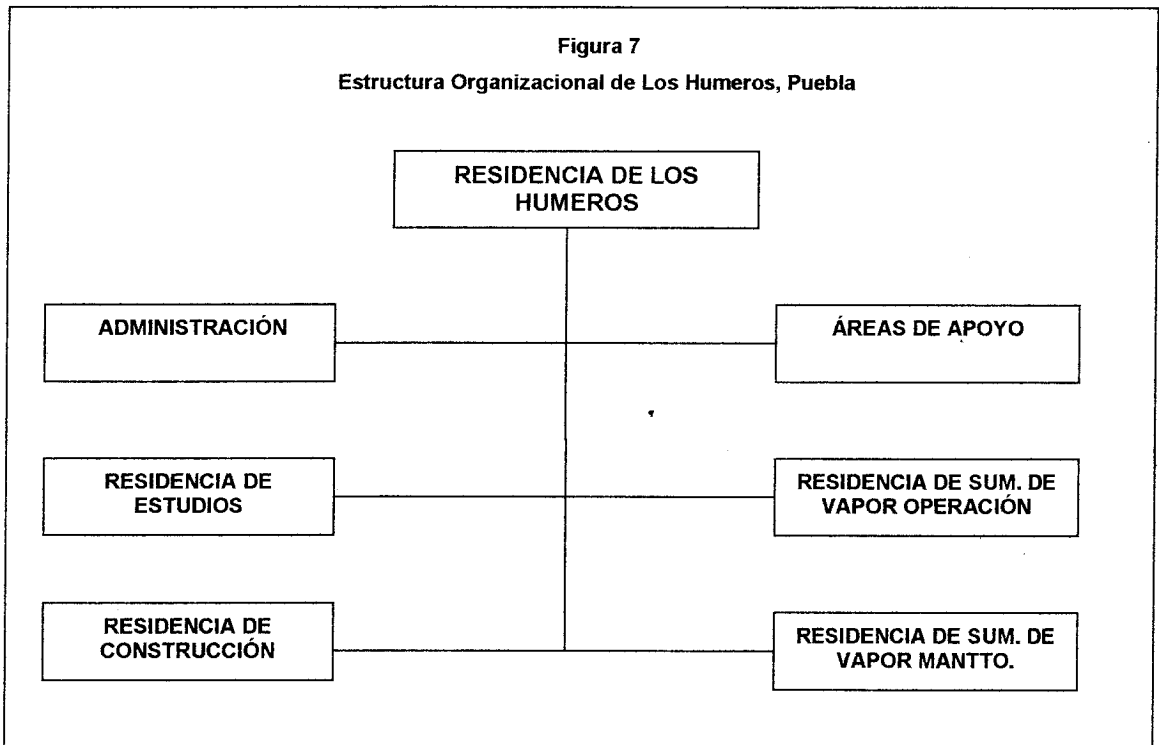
Figura 7

Estructura Organizacional de Los Humeros, Puebla

RESIDENCIA DE LOS HUMEROS

ADMINISTRACIÓN

ÁREAS DE APOYO

RESIDENCIA DE ESTUDIOS

RESIDENCIA DE SUM. DE VAPOR OPERACIÓN

RESIDENCIA DE CONSTRUCCIÓN

RESIDENCIA DE SUM. DE VAPOR MANTTO.